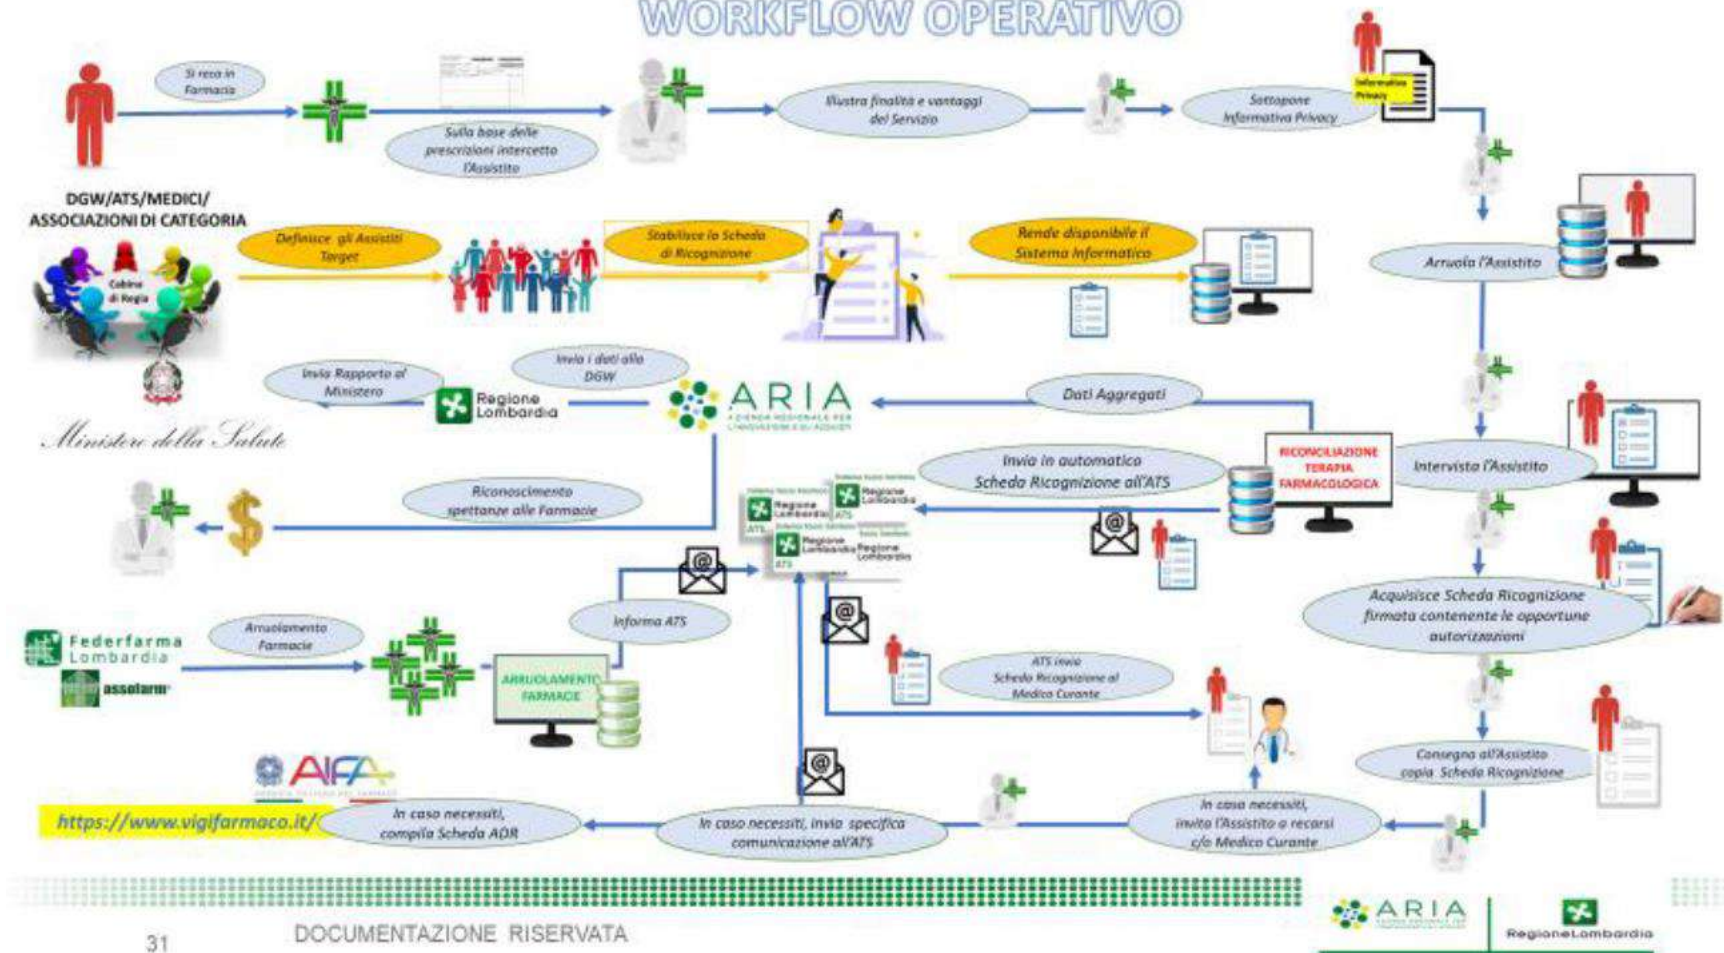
WORKFLOW OPERATIVO

Si reca in Farmacia

Sulla base delle prescrizioni intercetta l'Assistito

Illustra finalità e vantaggi del Servizio

Sottopone Informativa Privacy

Informativa Privacy

DGW/ATS/MEDICI/ ASSOCIAZIONI DI CATEGORIA

Cabina di Regia

Definisce gli Assistiti Target

Stabilisce la Scheda di Ricognizione

Rende disponibile il Sistema Informatico

Arruola l'Assistito

Ministero della Salute

Invia Rapporto al Ministero

Invia i dati alla DGW

Regione Lombardia

ARIA

AZIENDA REGIONALE PER L'INNOVAZIONE E GLI ACQUISTI

Dati Aggregati

RICONCILIAZIONE TERAPIA FARMACOLOGICA

Intervista l'Assistito

Invia in automatico Scheda Ricognizione all'ATS

Riconoscimento spettanze alle Farmacie

Regione Lombardia

ATS

Acquisisce Scheda Ricognizione firmata contenente le opportune autorizzazioni

Federfarma Lombardia

assofarm

Arruolamento Farmacie

ARRUOLAMENTO FARMACIE

Informa ATS

ATS invia Scheda Ricognizione al Medico Curante

Consegna all'Assistito copia Scheda Ricognizione

AIFA

https://www.vigifarmaco.it/

In caso necessiti, compila Scheda ADR

In caso necessiti, invia specifica comunicazione all'ATS

In caso necessiti, invita l'Assistito a recarsi c/o Medico Curante

31

DOCUMENTAZIONE RISERVATA

ARIA

RegioneLombardia